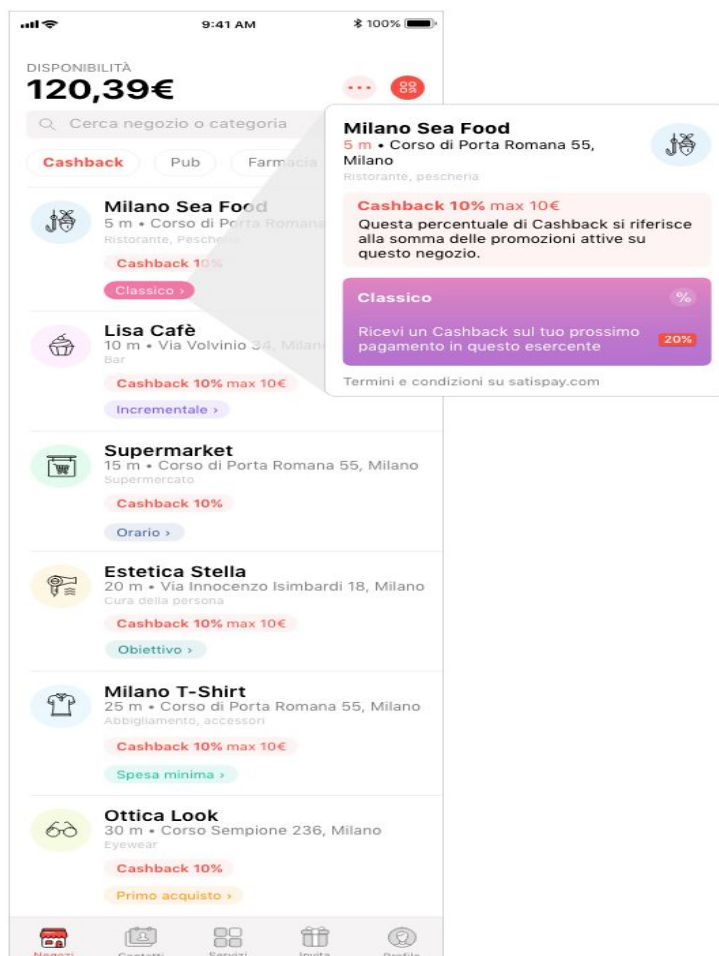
9:41 AM
100%

DISPONIBILITÀ
120,39€

Cerca negozio o categoria

Cashback
Pub
Farmacia

Milano Sea Food
5 m • Corso di Porta Romana
Ristorante, Pescheria
Cashback 10%
Classico ›

Lisa Cafè
10 m • Via Volvinio 34, Milano
Bar
Cashback 10% max 10€
Incrementale ›

Supermarket
15 m • Corso di Porta Romana 55, Milano
Supermercato
Cashback 10%
Orario ›

Estetica Stella
20 m • Via Innocenzo Isimbardi 18, Milano
Cura della persona
Cashback 10% max 10€
Obiettivo ›

Milano T-Shirt
25 m • Corso di Porta Romana 55, Milano
Abbigliamento, accessori
Cashback 10% max 10€
Spesa minima ›

Ottica Look
30 m • Corso Sempione 236, Milano
Eyewear
Cashback 10%
Primo acquisto ›

Negozi
Contatti
Servizi
Invita
Profilo

Milano Sea Food
5 m • Corso di Porta Romana 55, Milano
Ristorante, pescheria

Cashback 10% max 10€
Questa percentuale di Cashback si riferisce alla somma delle promozioni attive su questo negozio.

Classico
%
Ricevi un Cashback sul tuo prossimo pagamento in questo esercente
20%

Termini e condizioni su satispay.com